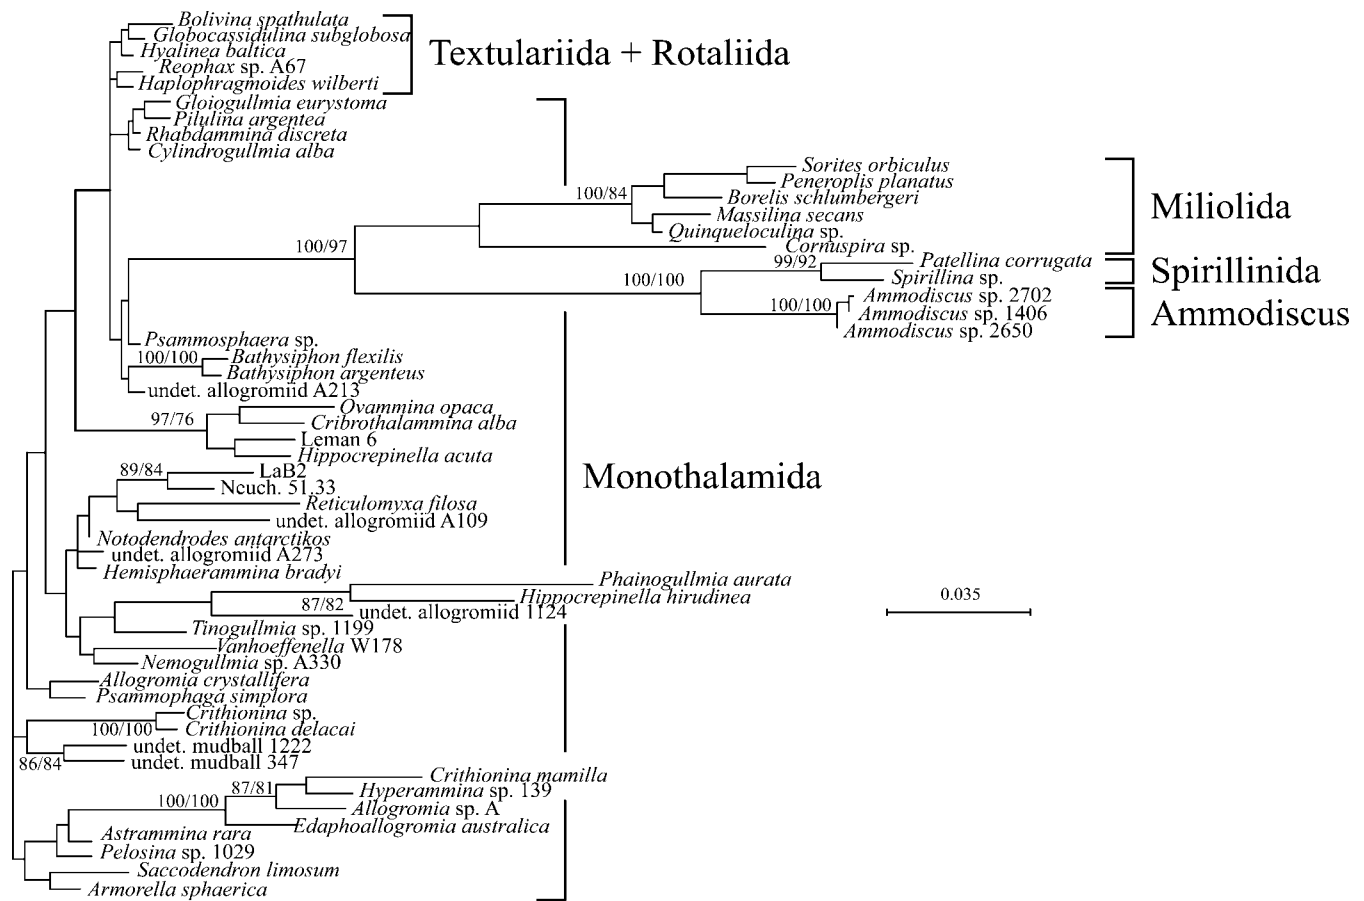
Bolivina spathulata
Globocassidulina subglobosa
Hyalinea baltica
Reophax sp. A67
Haplophragmoides wilberti
Textulariida + Rotaliida
Gloiogullmia eurystoma
Pilulina argentea
Rhabdammina discreta
Cylindrogullmia alba
Sorites orbiculus
Peneroplis planatus
Borelis schlumbergeri
Massilina secans
Quinqueloculina sp.
Cornuspira sp.
Miliolida
100/84
100/97
99/92
Patellina corrugata
Spirillina sp.
Spirillinida
100/100
100/100
Ammodiscus sp. 2702
Ammodiscus sp. 1406
Ammodiscus sp. 2650
Ammodiscus
Psammosphaera sp.
100/100
Bathysiphon flexilis
Bathysiphon argenteus
undet. allogromiid A213
97/76
Ovammina opaca
Cribrothalammina alba
Leman 6
Hippocrepinella acuta
Monothalamida
89/84
LaB2
Neuch. 51.33
Reticulomyxa filosa
undet. allogromiid A109
Notodendrodes antarctikos
undet. allogromiid A273
Hemisphaerammina bradyi
Phainogullmia aurata
Hippocrepinella hirudinea
87/82
undet. allogromiid 1124
0.035
Tinogullmia sp. 1199
Vanhoeffenella W178
Nemogullmia sp. A330
Allogromia crystallifera
Psammophaga simplora
Crithionina sp.
100/100
Crithionina delacai
undet. mudball 1222
86/84
undet. mudball 347
87/81
Crithionina mamilla
100/100
Hyperammina sp. 139
Allogromia sp. A
Astrammina rara
Edaphoallogromia australica
Pelosina sp. 1029
Saccodendron limosum
Armorella sphaerica